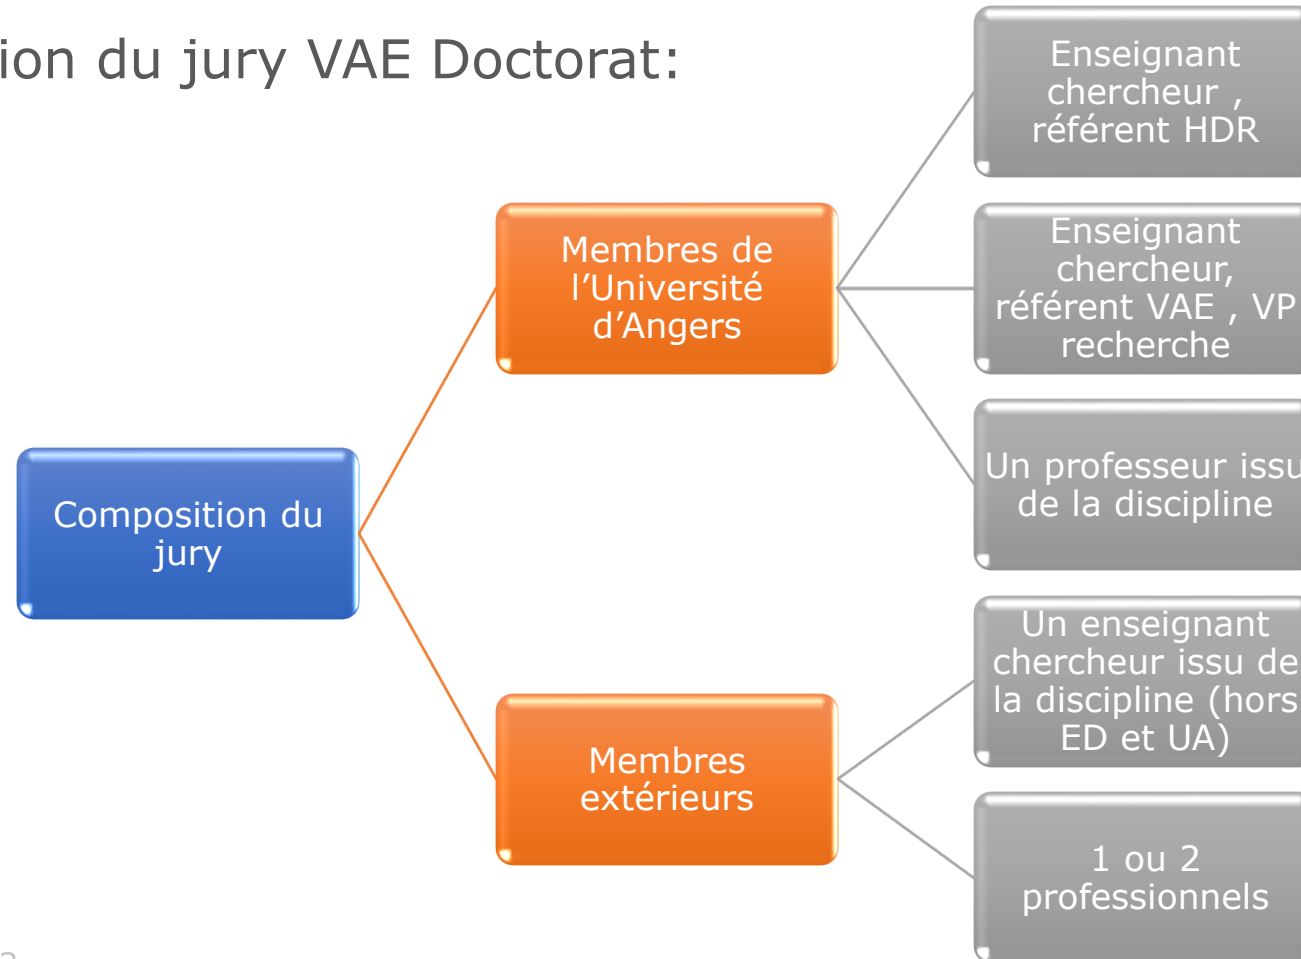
ion du jury VAE Doctorat:

Composition du jury

Membres de l'Université d'Angers

Enseignant chercheur , référent HDR

Enseignant chercheur, référent VAE , VP recherche

Un professeur issu de la discipline

Membres extérieurs

Un enseignant chercheur issu de la discipline (hors ED et UA)

1 ou 2 professionnels